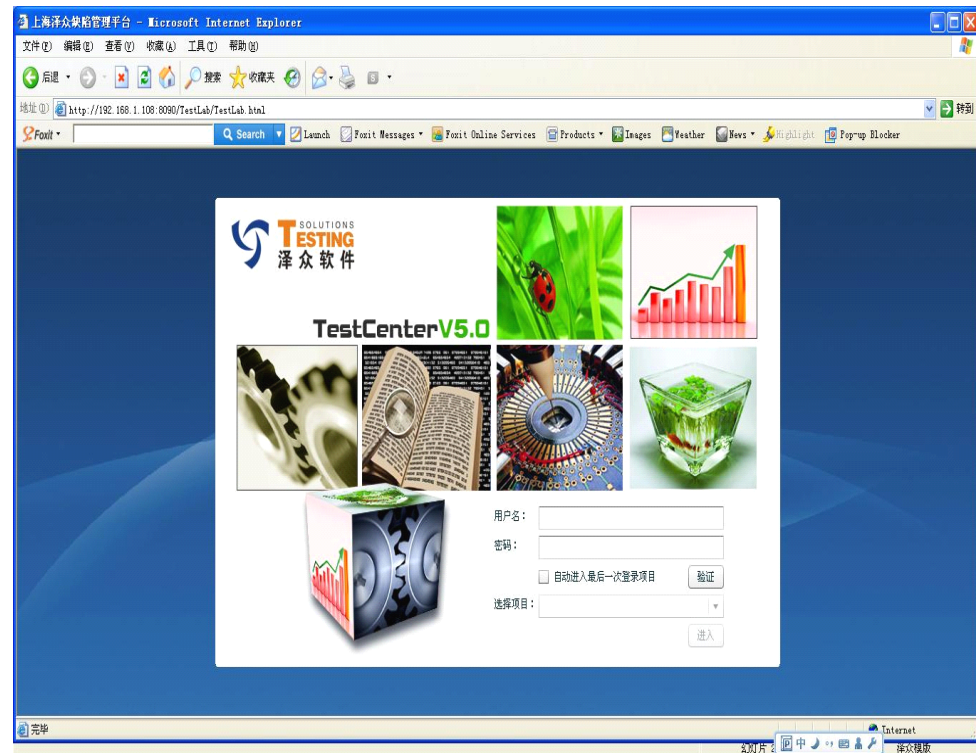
上海泽众缺陷管理平台 - Microsoft Internet Explorer

文件(F) 编辑(E) 查看(V) 收藏(A) 工具(T) 帮助(H)

后退 搜索 收藏夹

地址(D) http://192.168.1.108:8090/TestLab/TestLab.html 转到

Foxit Search Launch Foxit Messages Foxit Online Services Products Images Weather News Highlight Pop-up Blocker

SOLUTIONS TESTING 泽众软件

TestCenterV5.0

用户名：

密码：

自动进入最后一次登录项目 验证

选择项目：

进入

完毕

Internet

幻灯片 2 泽众模版